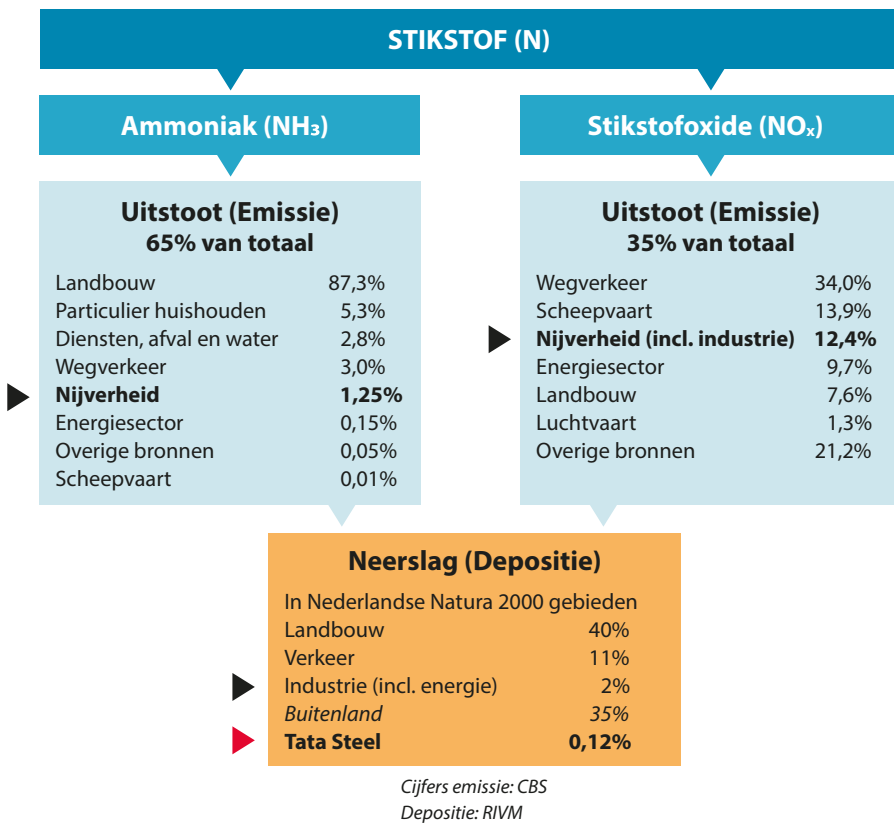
STIKSTOF (N)

Ammoniak ($NH_3$)

Stikstofoxide ($NO_x$)

Uitstoot (Emissie)
65% van totaal

| | |
|---|---|
| Landbouw | 87,3% |
| Particulier huishouden | 5,3% |
| Diensten, afval en water | 2,8% |
| Wegverkeer | 3,0% |
| **Nijverheid** | **1,25%** |
| Energiesector | 0,15% |
| Overige bronnen | 0,05% |
| Scheepvaart | 0,01% |

Uitstoot (Emissie)
35% van totaal

| | |
|---|---|
| Wegverkeer | 34,0% |
| Scheepvaart | 13,9% |
| **Nijverheid (incl. industrie)** | **12,4%** |
| Energiesector | 9,7% |
| Landbouw | 7,6% |
| Luchtvaart | 1,3% |
| Overige bronnen | 21,2% |

Neerslag (Depositie)

In Nederlandse Natura 2000 gebieden

| | |
|---|---|
| Landbouw | 40% |
| Verkeer | 11% |
| Industrie (incl. energie) | 2% |
| *Buitenland* | *35%* |
| **Tata Steel** | **0,12%** |

*Cijfers emissie: CBS*
*Depositie: RIVM*